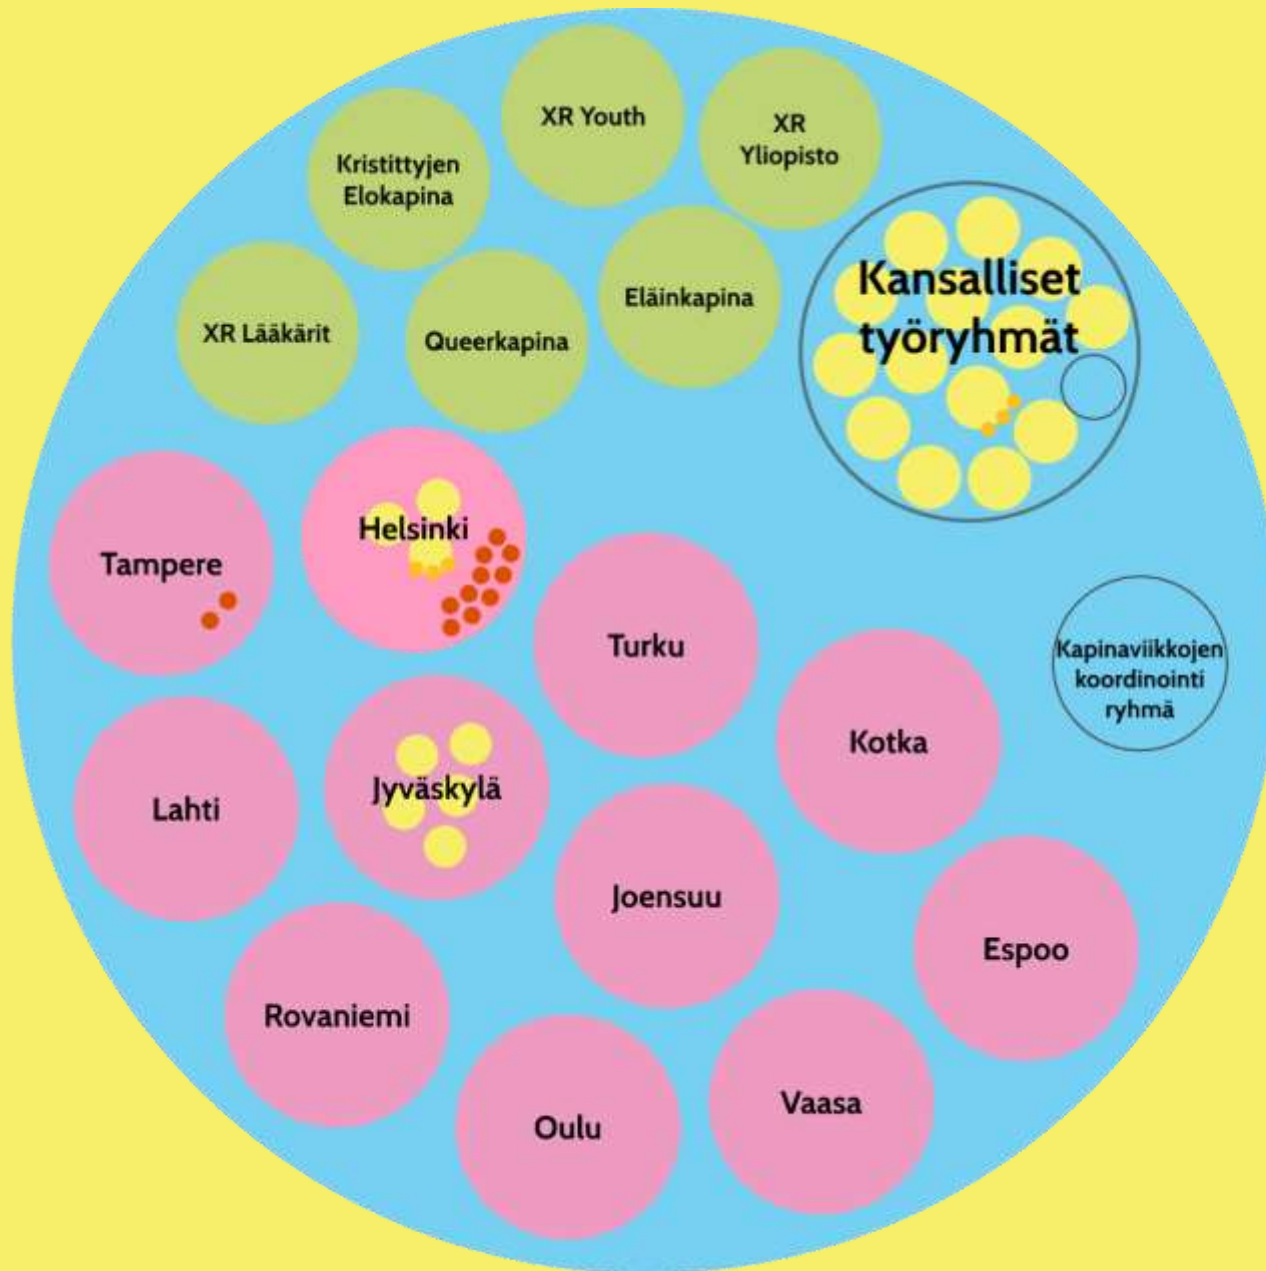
XR Youth

XR Yliopisto

Kristittyjen Elokapina

Eläinkapina

Kansalliset työryhmät

XR Lääkärit

Queerkapina

Helsinki

Tampere

Turku

Kapinaviikkojen koordinointi ryhmä

Kotka

Lahti

Jyväskylä

Joensuu

Espoo

Rovaniemi

Vaasa

Oulu